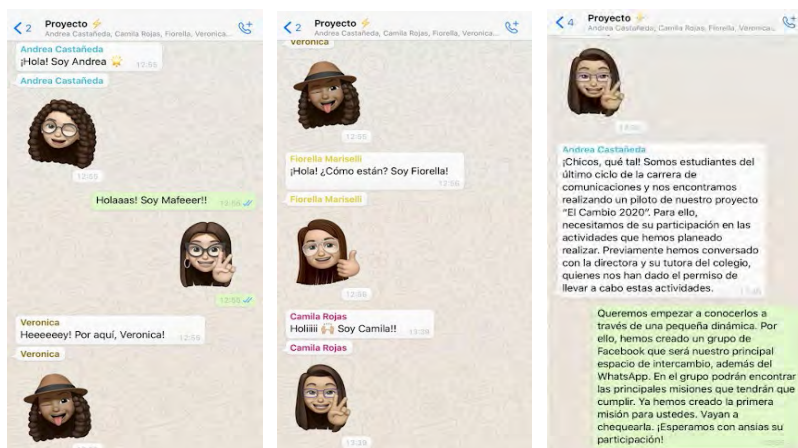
< 2 Proyecto ⚡
Andrea Castañeda, Camila Rojas, Fiorella, Veronica...

Andrea Castañeda
¡Hola! Soy Andrea 12:55

Andrea Castañeda
12:55

Holaaas! Soy Mafeeer!! 12:55

12:55

Veronica
Heeeeeey! Por aquí, Veronica! 12:55

Veronica

< 2 Proyecto ⚡
Andrea Castañeda, Camila Rojas, Fiorella, Veronica...

Veronica
12:56

Fiorella Mariselli
¡Hola! ¿Cómo están? Soy Fiorella! 12:56

Fiorella Mariselli
12:56

Camila Rojas
Holiiii 🙌 Soy Camila!! 13:38

Camila Rojas
13:39

< 4 Proyecto ⚡
Andrea Castañeda, Camila Rojas, Fiorella, Veronica...

13:06

Andrea Castañeda
¡Chicos, qué tal! Somos estudiantes del último ciclo de la carrera de comunicaciones y nos encontramos realizando un piloto de nuestro proyecto "El Cambio 2020". Para ello, necesitamos de su participación en las actividades que hemos planeado realizar. Previamente hemos conversado con la directora y su tutora del colegio, quienes nos han dado el permiso de llevar a cabo estas actividades. 13:06

Queremos empezar a conocerlos a través de una pequeña dinámica. Por ello, hemos creado un grupo de Facebook que será nuestro principal espacio de intercambio, además del WhatsApp. En el grupo podrán encontrar las principales misiones que tendrán que cumplir. Ya hemos creado la primera misión para ustedes. Vayan a chequearla. ¡Esperamos con ansias su participación!